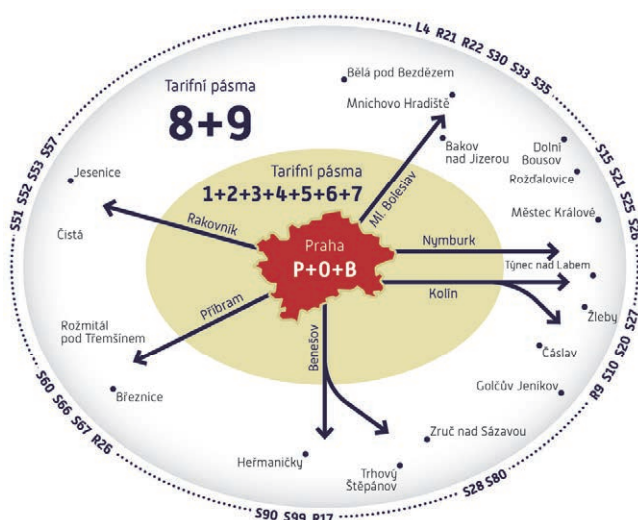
Tarifní pásma
8+9

Tarifní pásma
1+2+3+4+5+6+7

Praha
P+0+B

L4 R21 R22 S30 S33 S35
S15 S21 S25 S26
S27 S20 S10 R9
S28 S80
S90 S99 R17
S60 S66 S67 R26
S51 S52 S53 S57

Bělá pod Bezdězem
Mnichovo Hradiště
Bakov nad Jizerou
Dolní Bousov
Rožďalovice
Městec Králové
Týnec nad Labem
Žleby
Čáslav
Golčův Jeníkov
Zruč nad Sázavou
Trhový Štěpánov
Heřmaničky
Březnice
Rožmitál pod Třemšínem
Čistá
Jesenice

Rakovník
Ml. Boleslav
Nymburk
Kolín
Benešov
Příbram